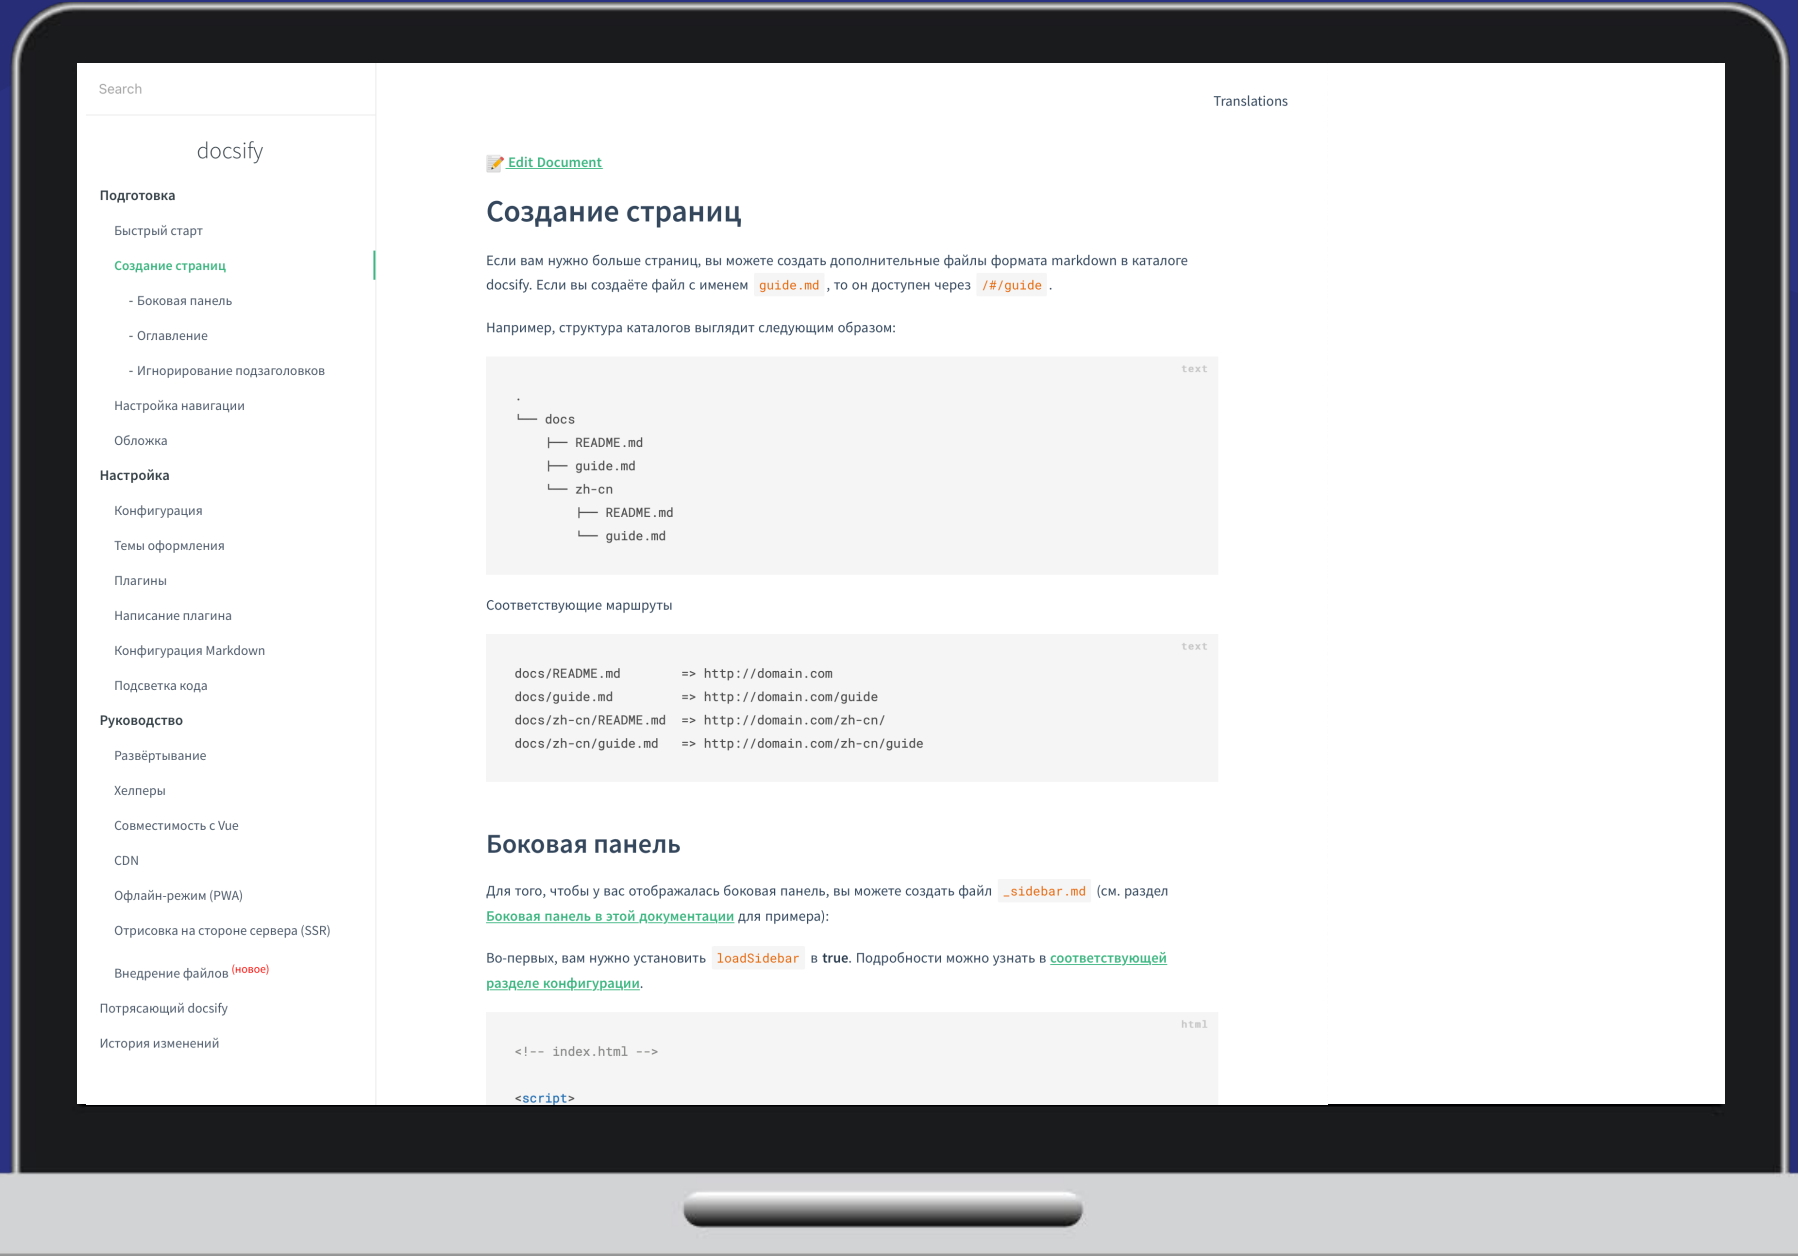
Search

docsify

Подготовка

Быстрый старт

Создание страниц

- Боковая панель

- Оглавление

- Игнорирование подзаголовков

Настройка навигации

Обложка

Настройка

Конфигурация

Темы оформления

Плагины

Написание плагина

Конфигурация Markdown

Подсветка кода

Руководство

Развёртывание

Хелперы

Совместимость с Vue

CDN

Офлайн-режим (PWA)

Отрисовка на стороне сервера (SSR)

Внедрение файлов (новое)

Потрясающий docsify

История изменений

Translations

📝 Edit Document

Создание страниц

Если вам нужно больше страниц, вы можете создать дополнительные файлы формата markdown в каталоге docsify. Если вы создаёте файл с именем `guide.md`, то он доступен через `/#/guide`.

Например, структура каталогов выглядит следующим образом:

```text
.
└── docs
    ├── README.md
    ├── guide.md
    └── zh-cn
        ├── README.md
        └── guide.md
```

Соответствующие маршруты

```text
docs/README.md        => http://domain.com
docs/guide.md         => http://domain.com/guide
docs/zh-cn/README.md  => http://domain.com/zh-cn/
docs/zh-cn/guide.md   => http://domain.com/zh-cn/guide
```

Боковая панель

Для того, чтобы у вас отображалась боковая панель, вы можете создать файл `_sidebar.md` (см. раздел Боковая панель в этой документации для примера):

Во-первых, вам нужно установить `loadSidebar` в true. Подробности можно узнать в соответствующей разделе конфигурации.

```html
<!-- index.html -->

<script>
```